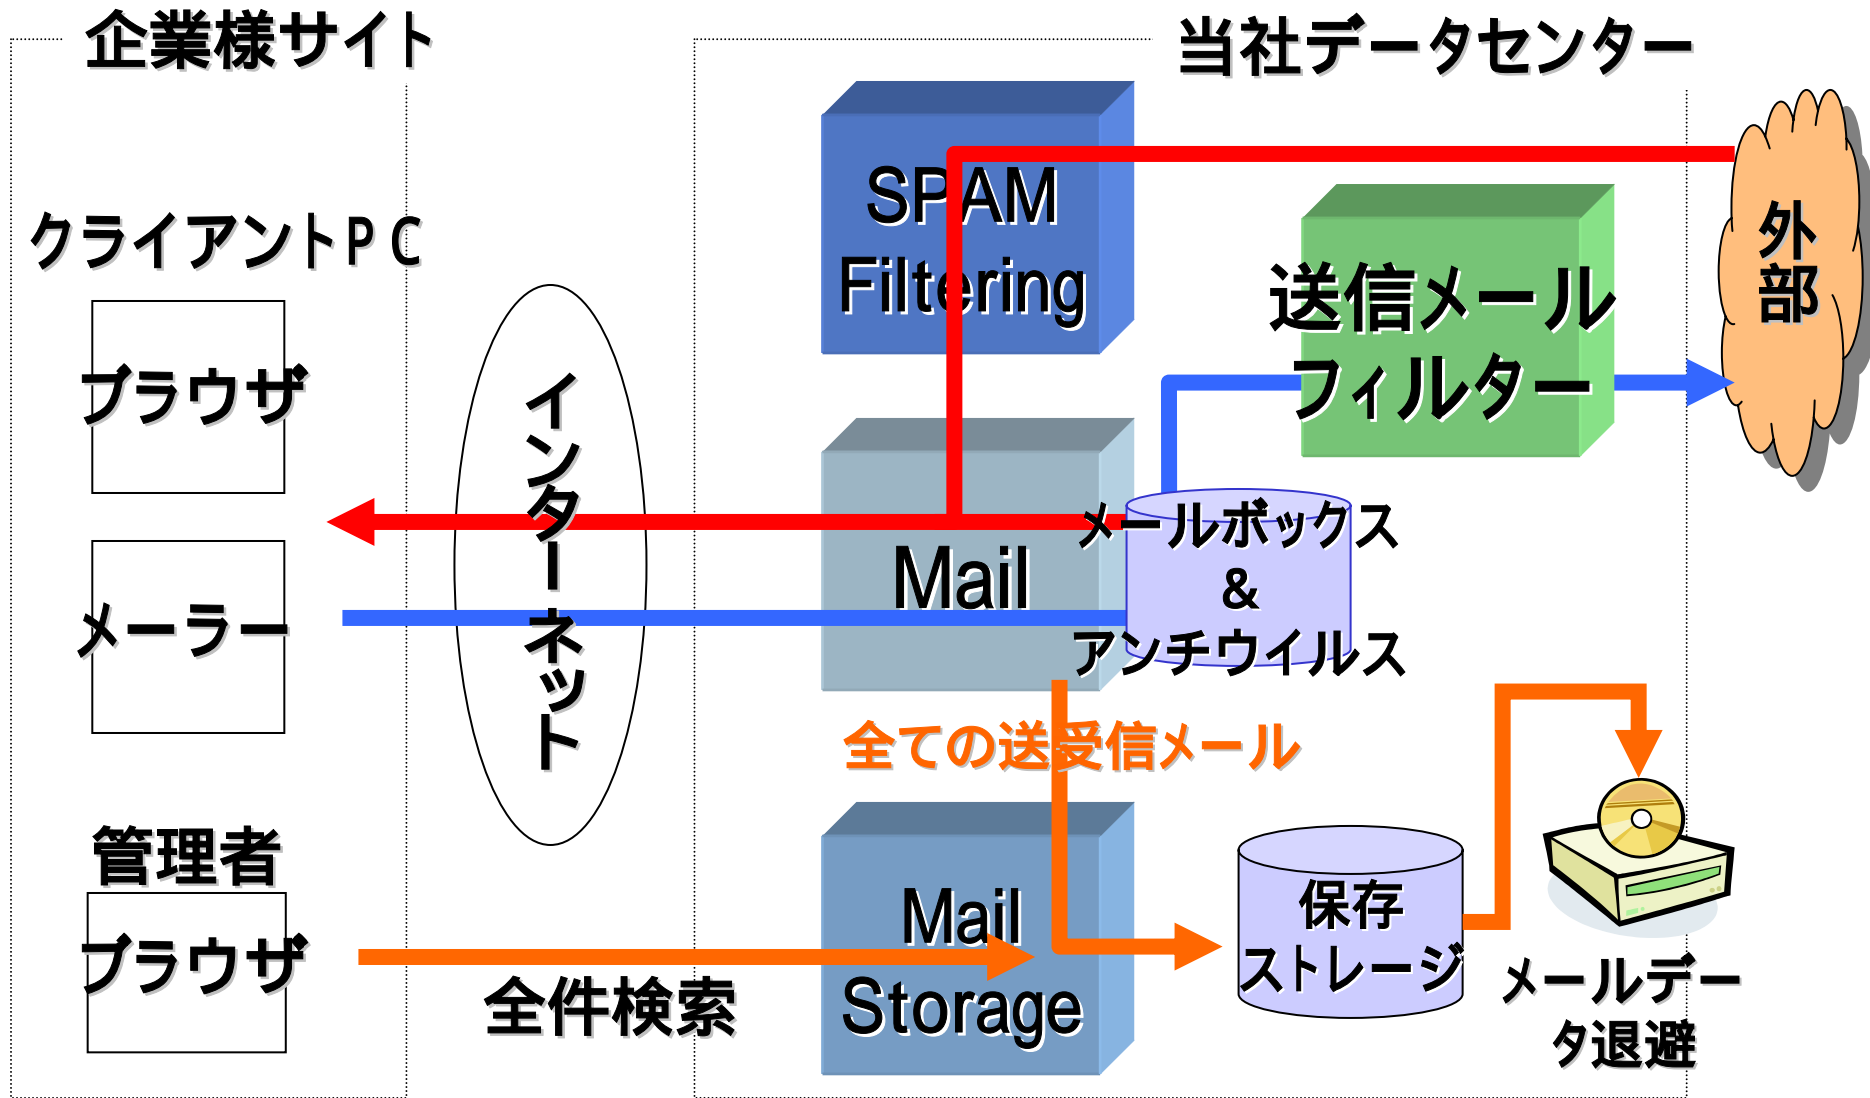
企業様サイト

当社データセンター

クライアントＰＣ

ブラウザ

メーラー

管理者

ブラウザ

インターネット

SPAM Filtering

送信メールフィルター

外部

Mail

メールボックス
&
アンチウイルス

全ての送受信メール

Mail Storage

保存ストレージ

メールデータ退避

全件検索